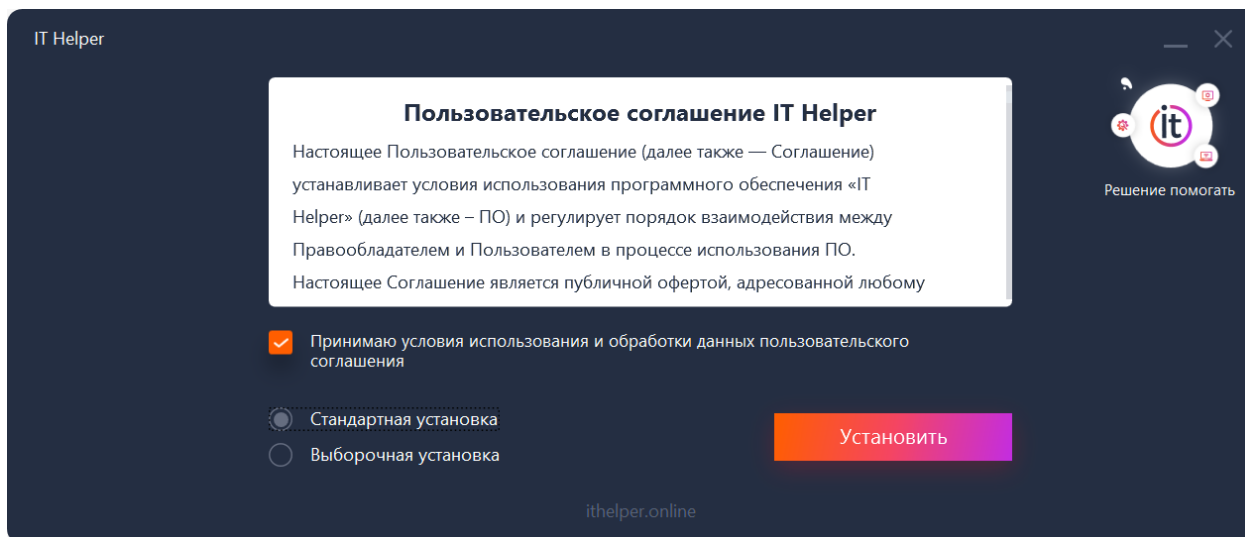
IT Helper

Пользовательское соглашение IT Helper

Настоящее Пользовательское соглашение (далее также — Соглашение) устанавливает условия использования программного обеспечения «IT Helper» (далее также – ПО) и регулирует порядок взаимодействия между Правообладателем и Пользователем в процессе использования ПО.

Настоящее Соглашение является публичной офертой, адресованной любому

it

Решение помогать

Принимаю условия использования и обработки данных пользовательского соглашения

Стандартная установка

Выборочная установка

Установить

ithelper.online